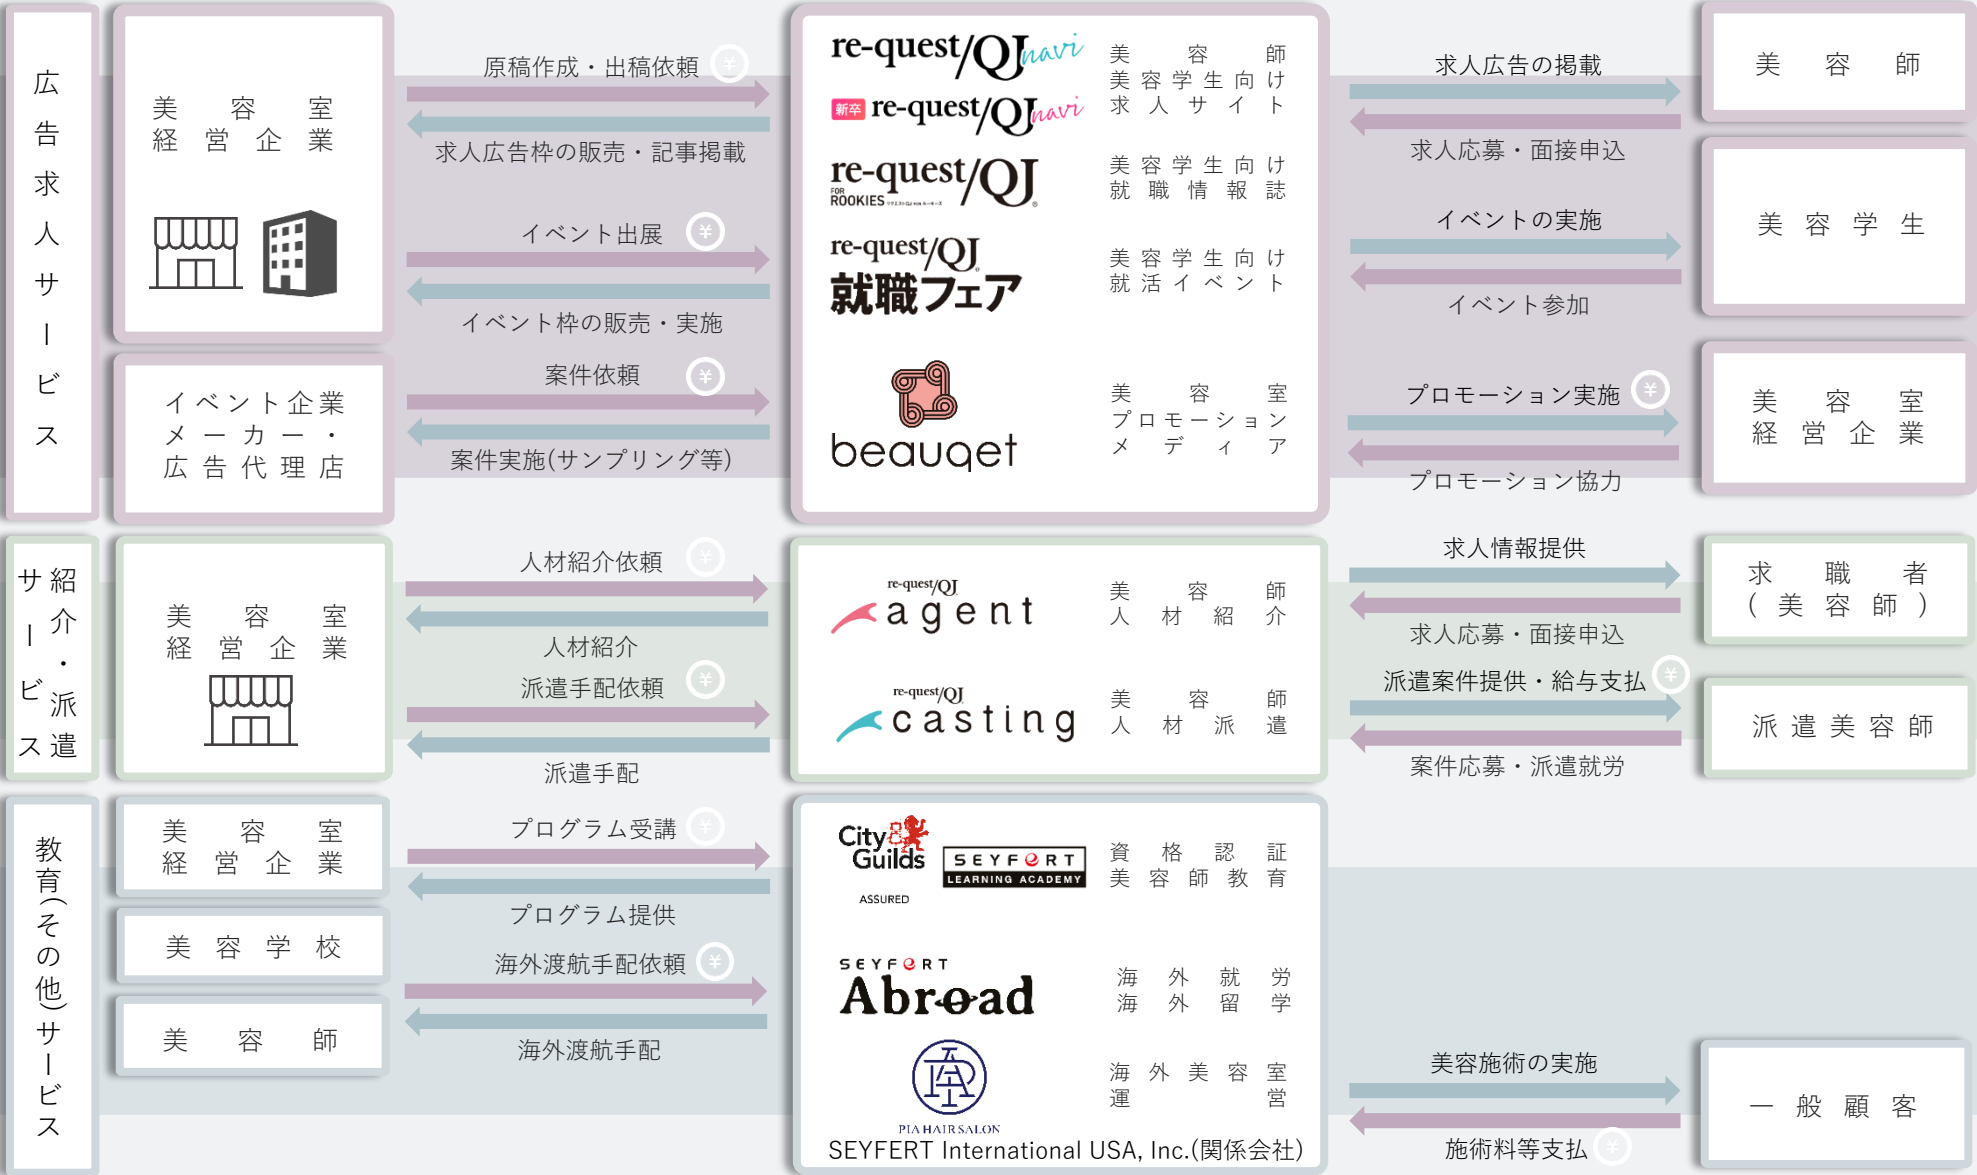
広告求人サービス

美容室経営企業

原稿作成・出稿依頼 ¥

求人広告枠の販売・記事掲載

イベント出展 ¥

イベント枠の販売・実施

イベント企業メーカー・広告代理店

案件依頼 ¥

案件実施(サンプリング等)

re-quest/QJ navi 美容師 美容学生向け 求人サイト
新卒 re-quest/QJ navi
re-quest/QJ FOR ROOKIES 美容学生向け 就職情報誌
re-quest/QJ 就職フェア 美容学生向け 就活イベント
beauqet 美容室 プロモーション メディア

求人広告の掲載
求人応募・面接申込
美容師

イベントの実施
イベント参加
美容学生

プロモーション実施 ¥
プロモーション協力
美容室経営企業

紹介・派遣サービス

美容室経営企業

人材紹介依頼 ¥
人材紹介
派遣手配依頼 ¥
派遣手配

re-quest/QJ agent 美容師 人材紹介
re-quest/QJ casting 美容師 人材派遣

求人情報提供
求人応募・面接申込
求職者(美容師)

派遣案件提供・給与支払 ¥
案件応募・派遣就労
派遣美容師

教育(その他)サービス

美容室経営企業
美容学校
美容師

プログラム受講 ¥
プログラム提供
海外渡航手配依頼 ¥
海外渡航手配

City & Guilds ASSURED SEYFERT LEARNING ACADEMY 資格認証 美容師教育
SEYFERT Abroad 海外就労 海外留学
PIA HAIR SALON 海外美容室運営
SEYFERT International USA, Inc.(関係会社)

美容施術の実施
施術料等支払 ¥
一般顧客